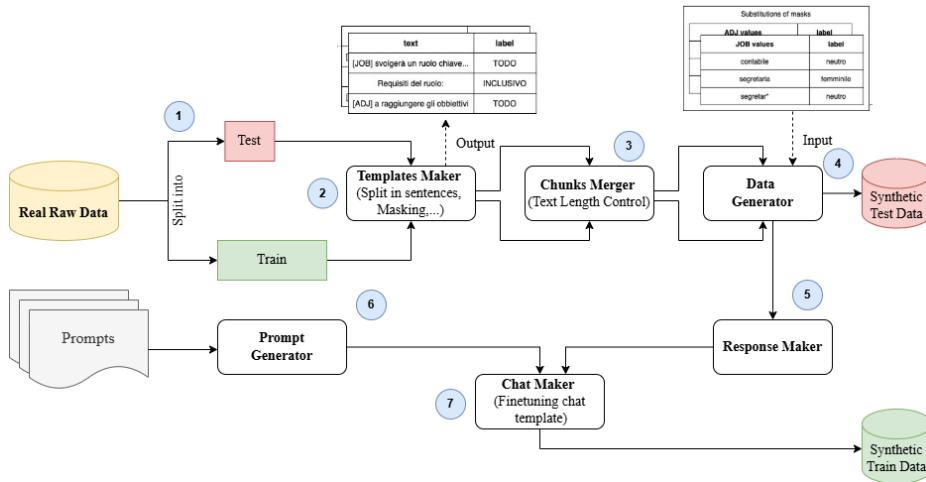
| text | label |
|---|---|
| [JOB] svolgerà un ruolo chiave... | TODO |
| Requisiti del ruolo: | INCLUSIVO |
| [ADJ] a raggiungere gli obbiettivi | TODO |

Substitutions of masks

ADJ values | label

| JOB values | label |
|---|---|
| contabile | neutro |
| segretaria | femminile |
| segretar* | neutro |

1

Test

Real Raw Data

Split into

Train

Output

2

Templates Maker
(Split in sentences, Masking,...)

3

Chunks Merger
(Text Length Control)

Input

4

Data Generator

Synthetic Test Data

5

6

Prompts

Prompt Generator

Response Maker

7

Chat Maker
(Finetuning chat template)

Synthetic Train Data